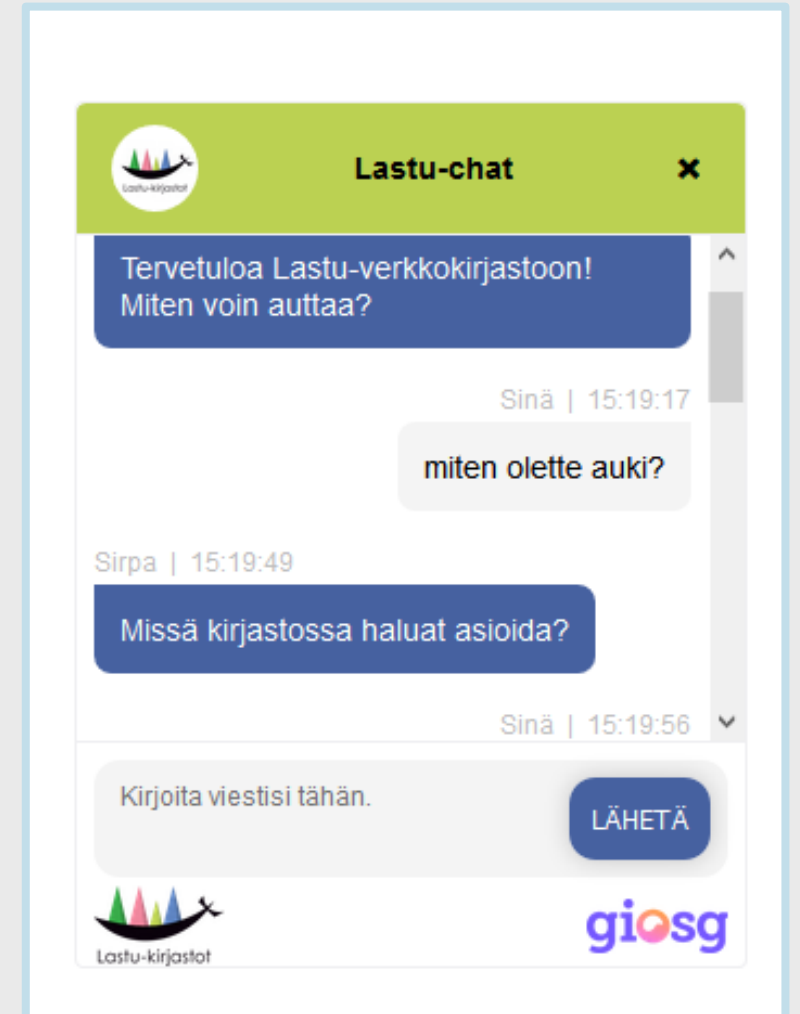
Lastu-kirjastot

Lastu-chat

×

Tervetuloa Lastu-verkkokirjastoon! Miten voin auttaa?

Sinä | 15:19:17

miten olette auki?

Sirpa | 15:19:49

Missä kirjastossa haluat asioida?

Sinä | 15:19:56

Kirjoita viestisi tähän.

LÄHETÄ

Lastu-kirjastot

giosg